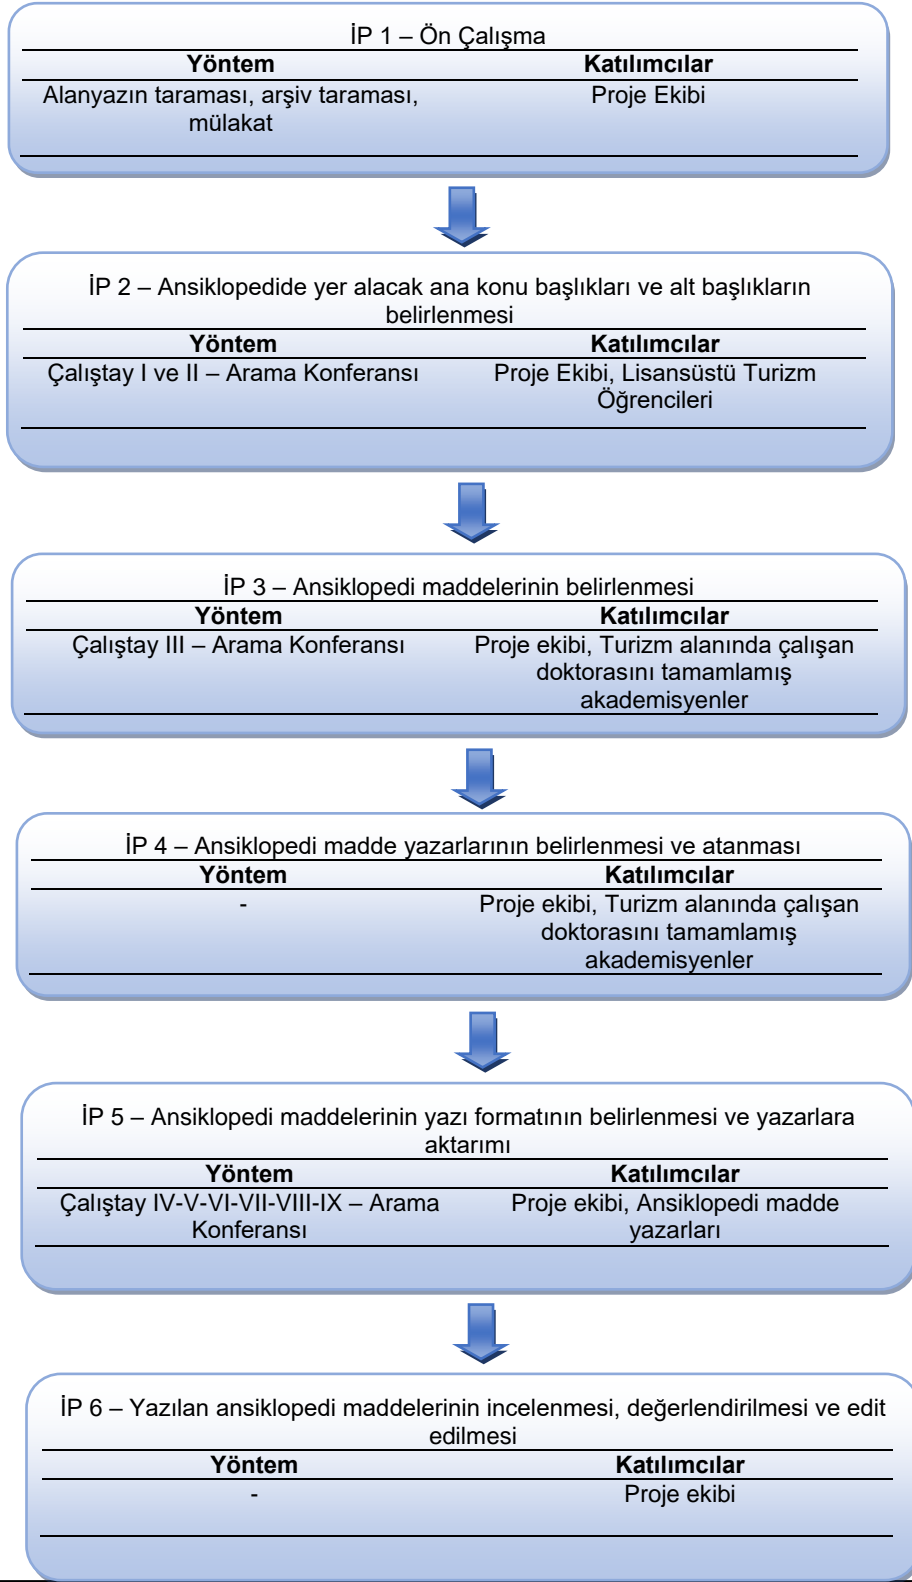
İP 1 – Ön Çalışma

| Yöntem | Katılımcılar |
|---|---|
| Alanyazın taraması, arşiv taraması, mülakat | Proje Ekibi |

İP 2 – Ansiklopedide yer alacak ana konu başlıkları ve alt başlıkların belirlenmesi

| Yöntem | Katılımcılar |
|---|---|
| Çalıştay I ve II – Arama Konferansı | Proje Ekibi, Lisansüstü Turizm Öğrencileri |

İP 3 – Ansiklopedi maddelerinin belirlenmesi

| Yöntem | Katılımcılar |
|---|---|
| Çalıştay III – Arama Konferansı | Proje ekibi, Turizm alanında çalışan doktorasını tamamlamış akademisyenler |

İP 4 – Ansiklopedi madde yazarlarının belirlenmesi ve atanması

| Yöntem | Katılımcılar |
|---|---|
| - | Proje ekibi, Turizm alanında çalışan doktorasını tamamlamış akademisyenler |

İP 5 – Ansiklopedi maddelerinin yazı formatının belirlenmesi ve yazarlara aktarımı

| Yöntem | Katılımcılar |
|---|---|
| Çalıştay IV-V-VI-VII-VIII-IX – Arama Konferansı | Proje ekibi, Ansiklopedi madde yazarları |

İP 6 – Yazılan ansiklopedi maddelerinin incelenmesi, değerlendirilmesi ve edit edilmesi

| Yöntem | Katılımcılar |
|---|---|
| - | Proje ekibi |